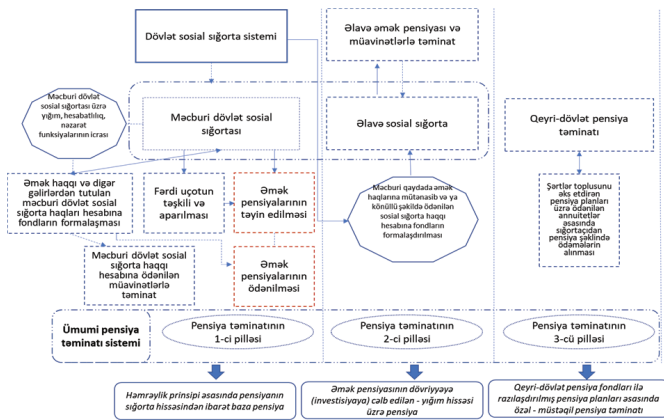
Dövlət sosial sığorta sistemi

Əlavə əmək pensiyası və müavinətlərlə təminat

Məcburi dövlət sosial sığortası üzrə yığım, hesabatlılıq, nəzarət funksiyalarının icrası

Məcburi dövlət sosial sığortası

Əlavə sosial sığorta

Qeyri-dövlət pensiya təminatı

Əmək haqqı və digər gəlirlərdən tutulan məcburi dövlət sosial sığorta haqları hesabına fondların formalaşması

Fərdi uçotun təşkili və aparılması

Əmək pensiyalarının təyin edilməsi

Məcburi qaydada əmək haqlarına mütənasib və ya könüllü şəkildə ödənilən sosial sığorta haqqı hesabına fondların formalaşdırılması

Şərtlər toplusunu əks etdirən pensiya planları üzrə ödənilən annuitetlər əsasında sığortaçıdan pensiya şəklində ödəmələrin alınması

Məcburi dövlət sosial sığorta haqqı hesabına ödənilən müavinətlərlə təminat

Əmək pensiyalarının ödənilməsi

Ümumi pensiya təminatı sistemi

Pensiya təminatının 1-ci pilləsi

Pensiya təminatının 2-ci pilləsi

Pensiya təminatının 3-cü pilləsi

Həmrəylik prinsipi əsasında pensiyanın sığorta hissəsindən ibarət baza pensiya

Əmək pensiyasının dövriyyəyə (investisiyaya) cəlb edilən - yığım hissəsi üzrə pensiya

Qeyri-dövlət pensiya fondları ilə razılaşdırılmış pensiya planları əsasında özəl - müstəqil pensiya təminatı